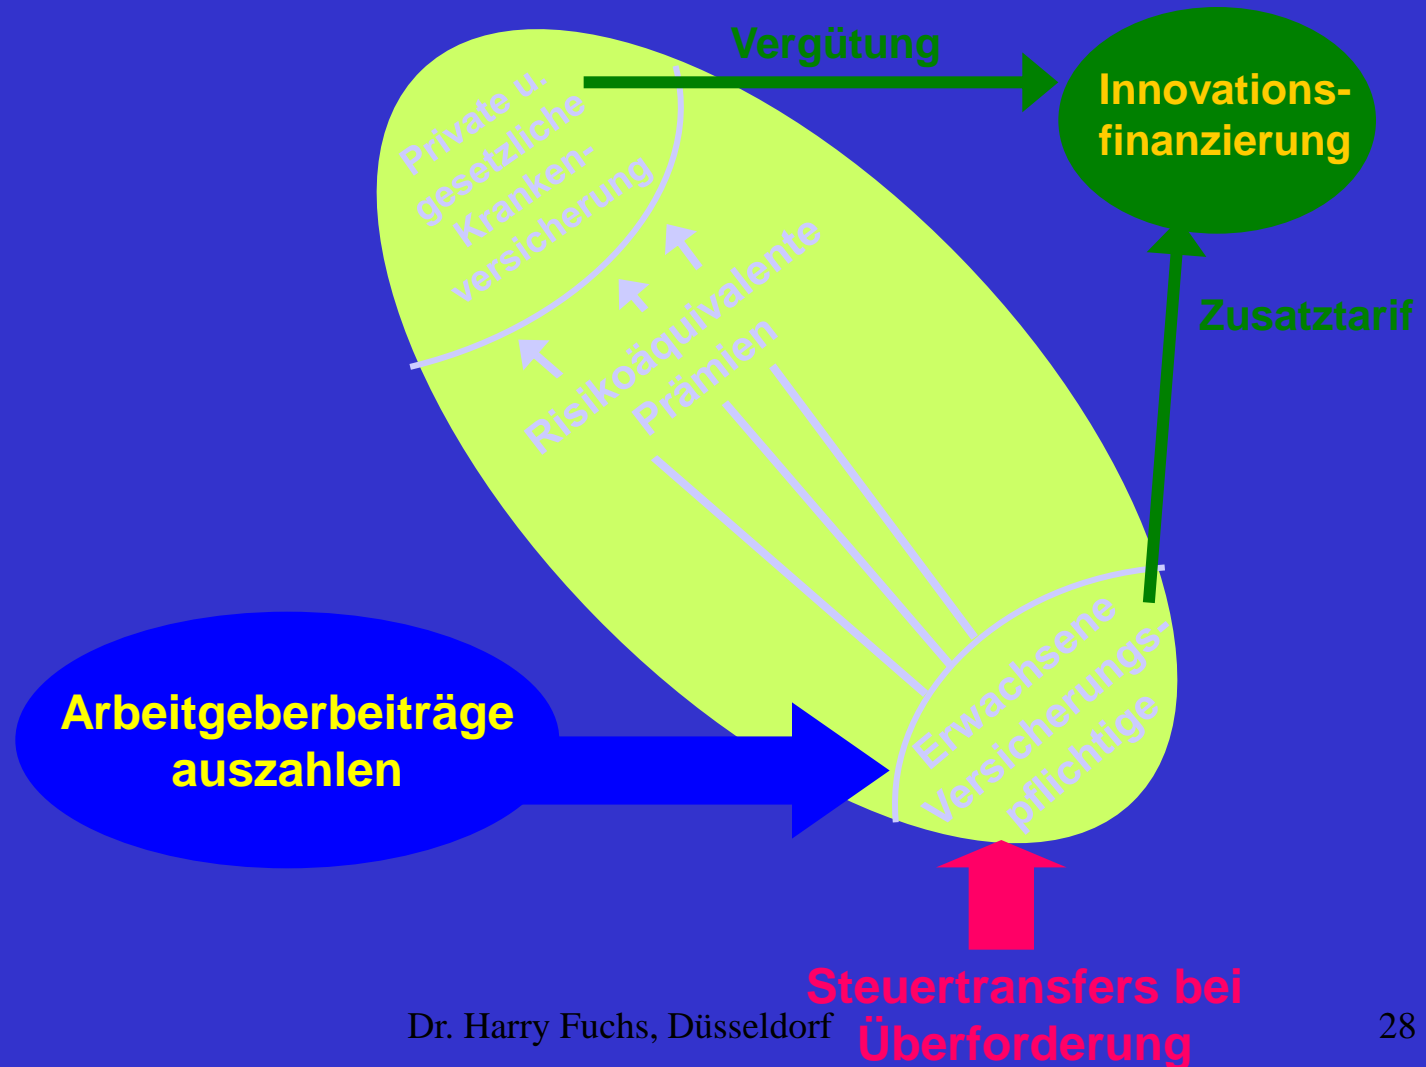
Vergütung

Innovationsfinanzierung

Private u. gesetzliche Krankenversicherung

Risikoäquivalente Prämien

Zusatztarif

Erwachsene Versicherungspflichtige

Arbeitgeberbeiträge auszahlen

Steuertransfers bei Überforderung

Dr. Harry Fuchs, Düsseldorf

28